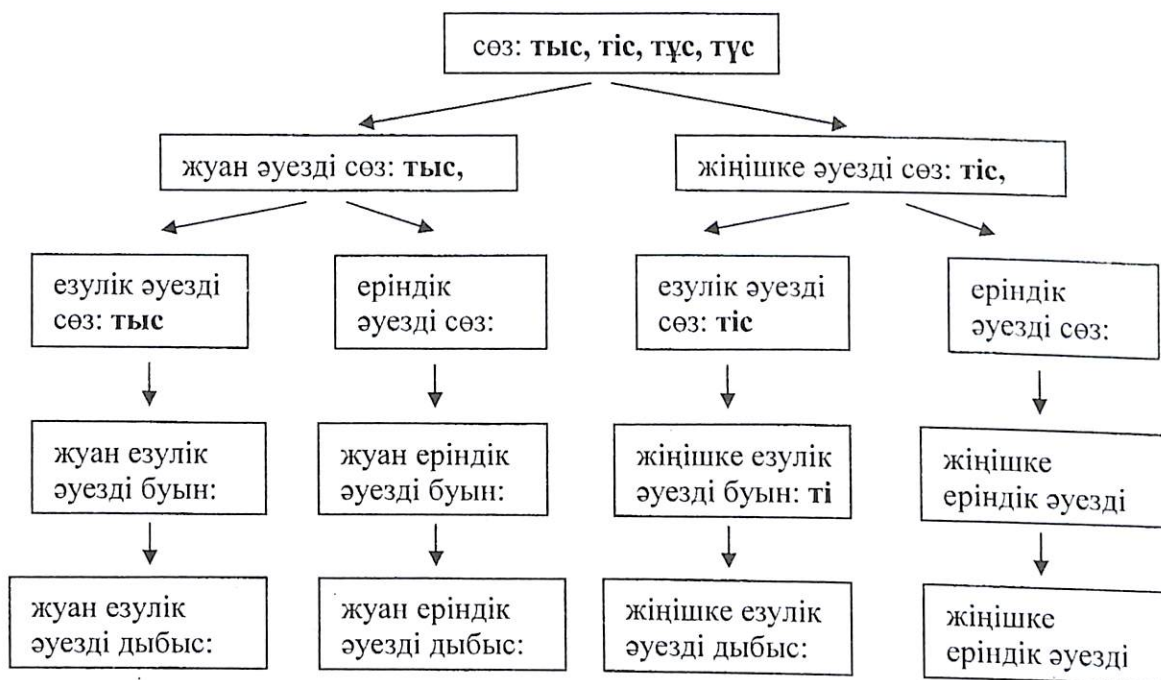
сөз: тыс, тіс, тұс, түс

жуан әуезді сөз: тыс,

жіңішке әуезді сөз: тіс,

езулік әуезді сөз: тыс

еріндік әуезді сөз:

езулік әуезді сөз: тіс

еріндік әуезді сөз:

жуан езулік әуезді буын:

жуан еріндік әуезді буын:

жіңішке езулік әуезді буын: ті

жіңішке еріндік әуезді

жуан езулік әуезді дыбыс:

жуан еріндік әуезді дыбыс:

жіңішке езулік әуезді дыбыс:

жіңішке еріндік әуезді